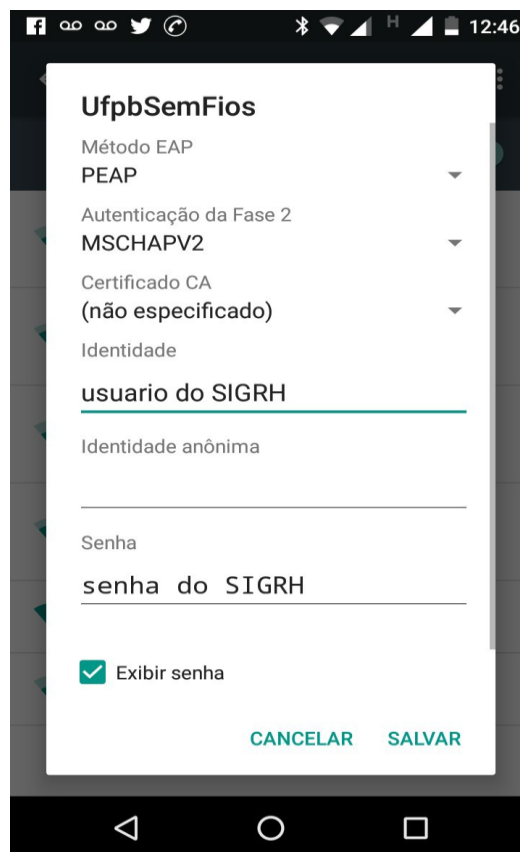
H 12:46

UfpbSemFios

Método EAP
PEAP

Autenticação da Fase 2
MSCHAPV2

Certificado CA
(não especificado)

Identidade
usuario do SIGRH

Identidade anônima

Senha
senha do SIGRH

Exibir senha

CANCELAR SALVAR